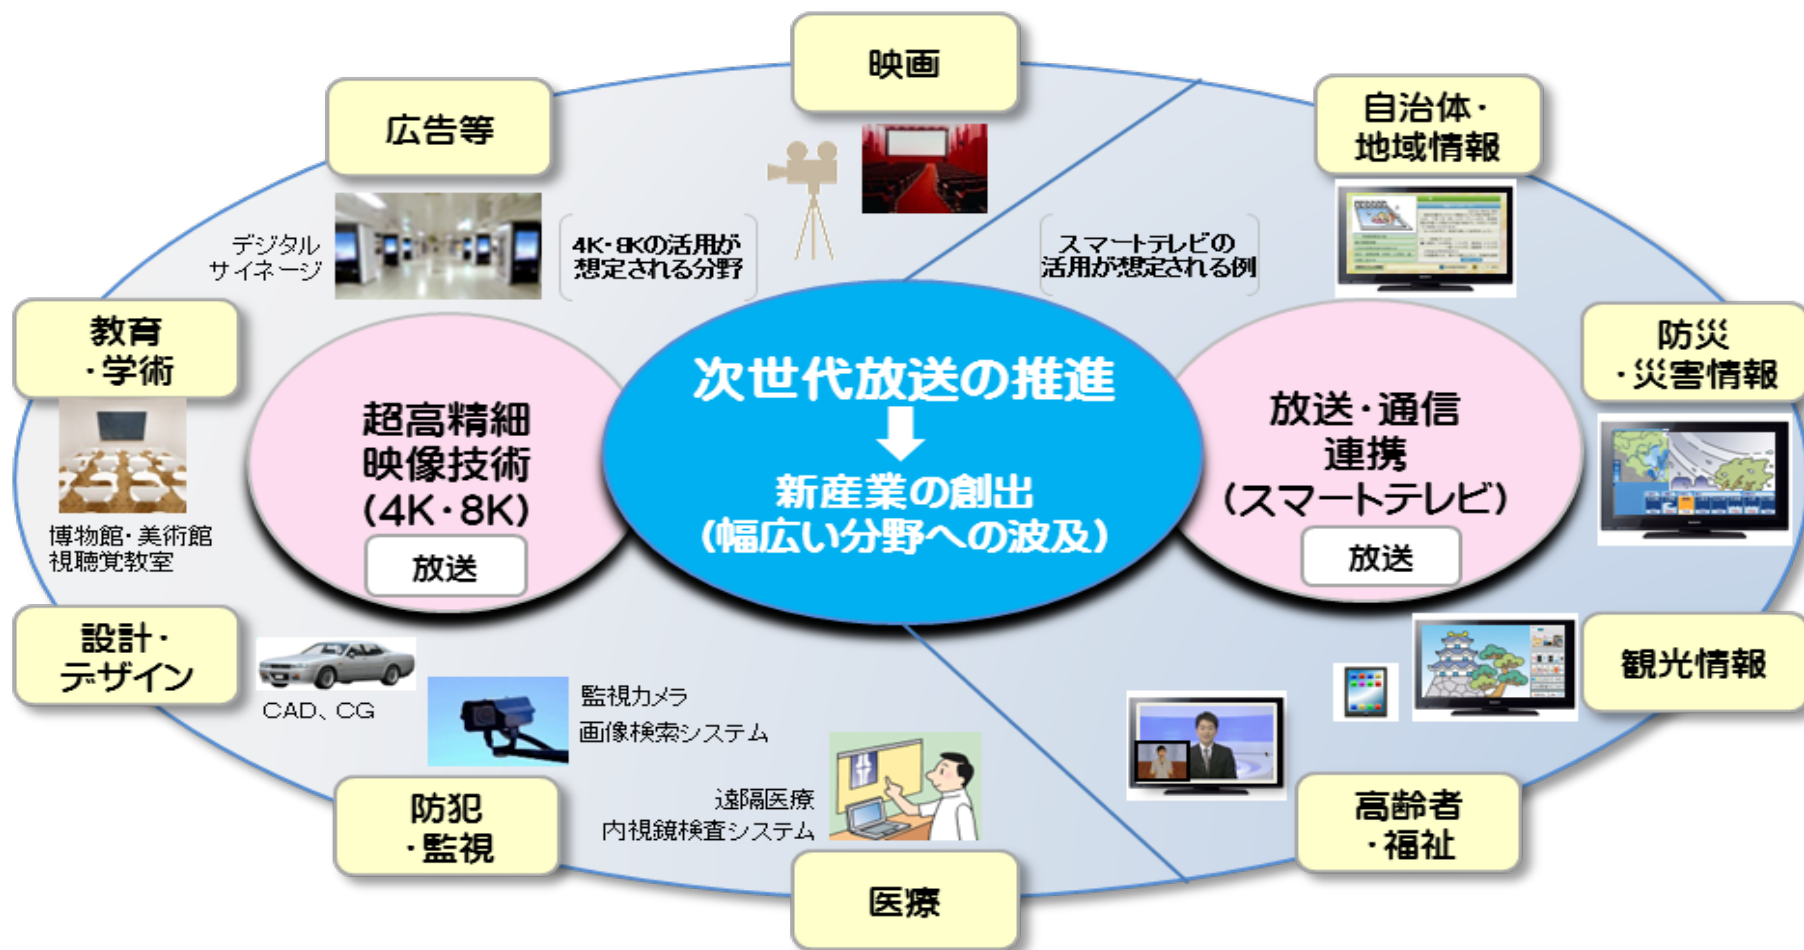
映画

広告等

自治体・地域情報

デジタルサイネージ

4K・8Kの活用が想定される分野

スマートテレビの活用が想定される例

教育・学術

防災・災害情報

次世代放送の推進

新産業の創出
(幅広い分野への波及)

超高精細映像技術
(4K・8K)

放送

放送・通信連携
(スマートテレビ)

放送

博物館・美術館
視聴覚教室

設計・デザイン

CAD、CG

監視カメラ
画像検索システム

観光情報

遠隔医療
内視鏡検査システム

防犯・監視

高齢者・福祉

医療